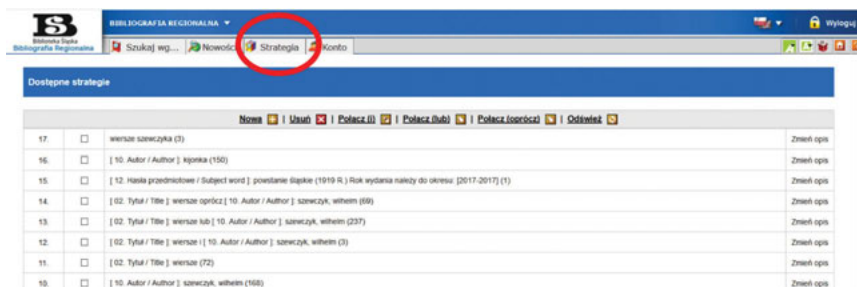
BŚ
Biblioteka Śląska
Bibliografia Regionalna

BIBLIOGRAFIA REGIONALNA ▼

Wyloguj

Szukaj wg... | Nowości | Strategia | Konto

Dostępne strategie

Nowa | Usuń | Połącz (i) | Połącz (lub) | Połącz (oprócz) | Odśwież

| | | | |
|---|---|---|---|
| 17. | ☐ | wiersze szewczyka (3) | Zmień opis |
| 16. | ☐ | [ 10. Autor / Author ]: kijonka (150) | Zmień opis |
| 15. | ☐ | [ 12. Hasła przedmiotowe / Subject word ]: powstanie śląskie (1919 R.) Rok wydania należy do okresu: [2017-2017] (1) | Zmień opis |
| 14. | ☐ | [ 02. Tytuł / Title ]: wiersze oprócz [ 10. Autor / Author ]: szewczyk, wilhelm (69) | Zmień opis |
| 13. | ☐ | [ 02. Tytuł / Title ]: wiersze lub [ 10. Autor / Author ]: szewczyk, wilhelm (237) | Zmień opis |
| 12. | ☐ | [ 02. Tytuł / Title ]: wiersze i [ 10. Autor / Author ]: szewczyk, wilhelm (3) | Zmień opis |
| 11. | ☐ | [ 02. Tytuł / Title ]: wiersze (72) | Zmień opis |
| 10. | ☐ | [ 10. Autor / Author ]: szewczyk, wilhelm (168) | Zmień opis |